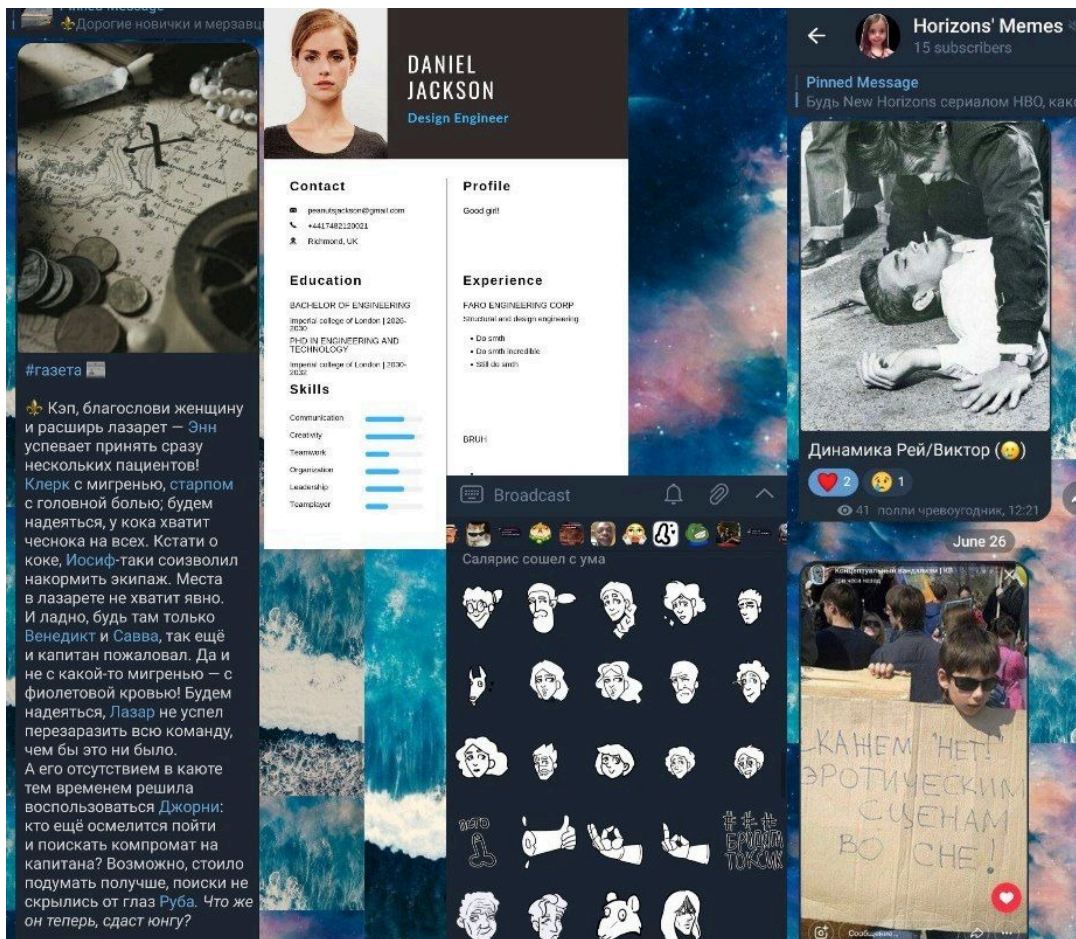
Pinned Message
⚜Дорогие новички и мерзавц

#газета

⚜ Кэп, благослови женщину и расширь лазарет — Энн успевает принять сразу нескольких пациентов! Клерк с мигренью, старпом с головной болью; будем надеяться, у кока хватит чеснока на всех. Кстати о коке, Иосиф-таки соизволил накормить экипаж. Места в лазарете не хватит явно. И ладно, будь там только Венедикт и Савва, так ещё и капитан пожаловал. Да и не с какой-то мигренью — с фиолетовой кровью! Будем надеяться, Лазар не успел перезаразить всю команду, чем бы это ни было.
А его отсутствием в каюте тем временем решила воспользоваться Джорни: кто ещё осмелится пойти и поискать компромат на капитана? Возможно, стоило подумать получше, поиски не скрылись от глаз Руба. *Что же он теперь, сдаст юнгу?*

DANIEL JACKSON
Design Engineer

Contact
peanutsjackson@gmail.com
+4417482120021
Richmond, UK

Profile
Good girl!

Education
BACHELOR OF ENGINEERING
Imperial college of London | 2026-2030
PHD IN ENGINEERING AND TECHNOLOGY
Imperial college of London | 2030-2032

Experience
FARO ENGINEERING CORP
Structural and design engineering
• Do smth
• Do smth incredible
• Still do smth

Skills
Communication
Creativity
Teamwork
Organization
Leadership
Teamplayer

BRUH

Broadcast
Салярис сошел с ума
# # #
БРОДЯГА
ТОКСИК

Horizons' Memes
15 subscribers
Pinned Message
Будь New Horizons сериалом HBO, как

Динамика Рей/Виктор (😢)
❤️ 2 😢 1
41 полли чревоугодник, 12:21

June 26

Концептуальный вандализм | НВ

СКАЖЕМ "НЕТ!"
ЭРОТИЧЕСКИМ
СЦЕНАМ
ВО СНЕ!

Сообщение...